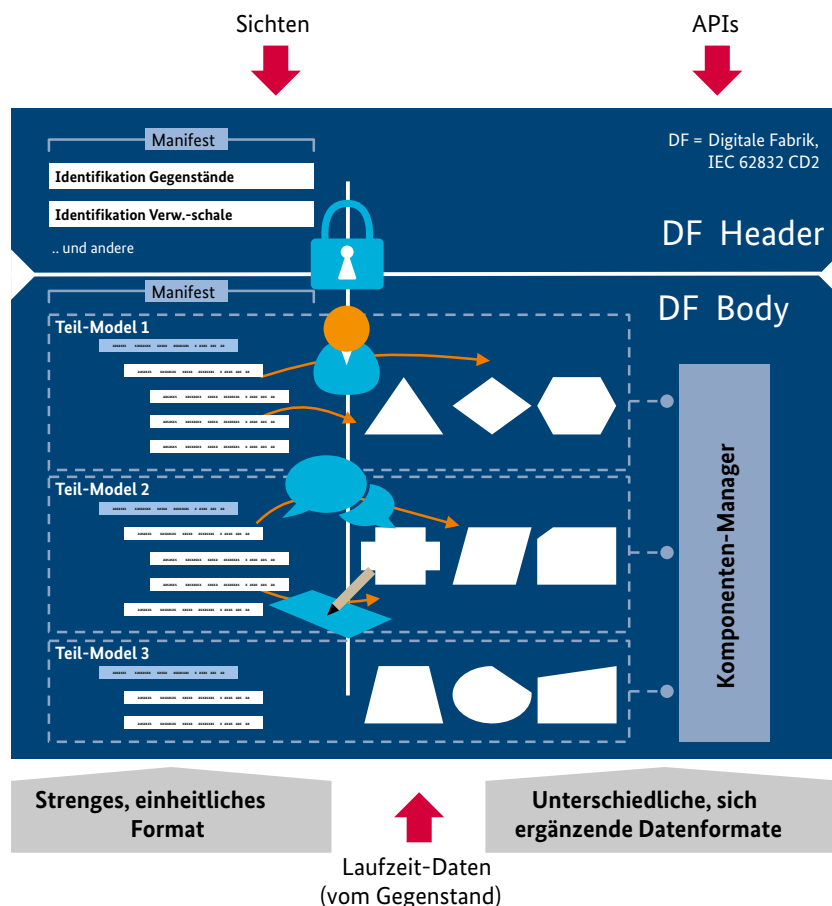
Sichten

APIs

Manifest

Identifikation Gegenstände

Identifikation Verw.-schale

.. und andere

DF = Digitale Fabrik, IEC 62832 CD2

DF Header

Manifest

DF Body

Teil-Model 1

Teil-Model 2

Teil-Model 3

Komponenten-Manager

Strenges, einheitliches Format

Unterschiedliche, sich ergänzende Datenformate

Laufzeit-Daten (vom Gegenstand)